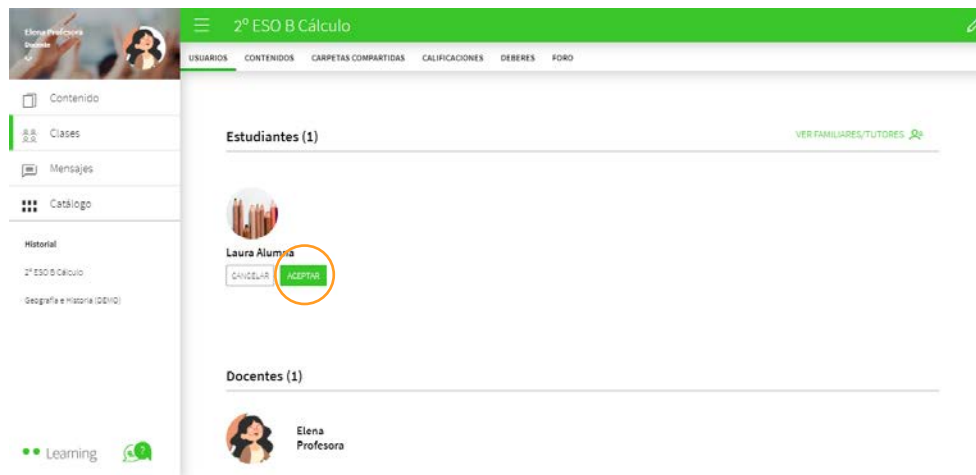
Elena Profesora
Docente

2º ESO B Cálculo

USUARIOS CONTENIDOS CARPETAS COMPARTIDAS CALIFICACIONES DEBERES FORO

Contenido
Clases
Mensajes
Catálogo

Historial
2º ESO B Cálculo
Geografía e Historia (DEMO)

Estudiantes (1)

VER FAMILIARES/TUTORES

Laura Alumna
CANCELAR ACEPTAR

Docentes (1)

Elena Profesora

Learning